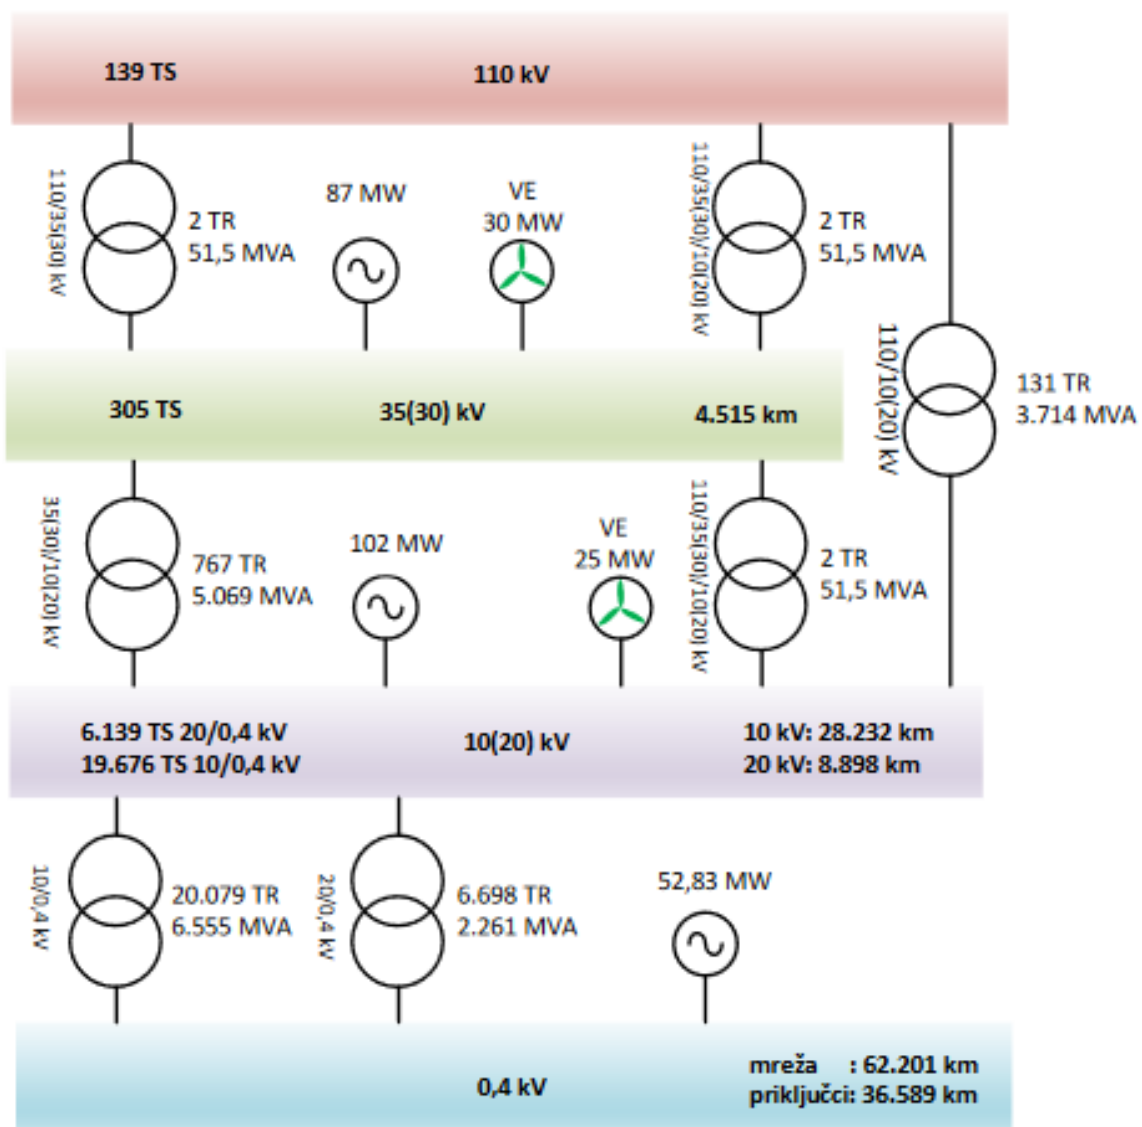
139 TS

110 kV

110/35(30) kV

2 TR
51,5 MVA

87 MW

VE
30 MW

110/35(30)/10(20) kV

2 TR
51,5 MVA

110/10(20) kV

131 TR
3.714 MVA

305 TS

35(30) kV

4.515 km

35(30)/10(20) kV

767 TR
5.069 MVA

102 MW

VE
25 MW

110/35(30)/10(20) kV

2 TR
51,5 MVA

6.139 TS 20/0,4 kV
19.676 TS 10/0,4 kV

10(20) kV

10 kV: 28.232 km
20 kV: 8.898 km

10/0,4 kV

20.079 TR
6.555 MVA

20/0,4 kV

6.698 TR
2.261 MVA

52,83 MW

0,4 kV

mreža : 62.201 km
priključci: 36.589 km